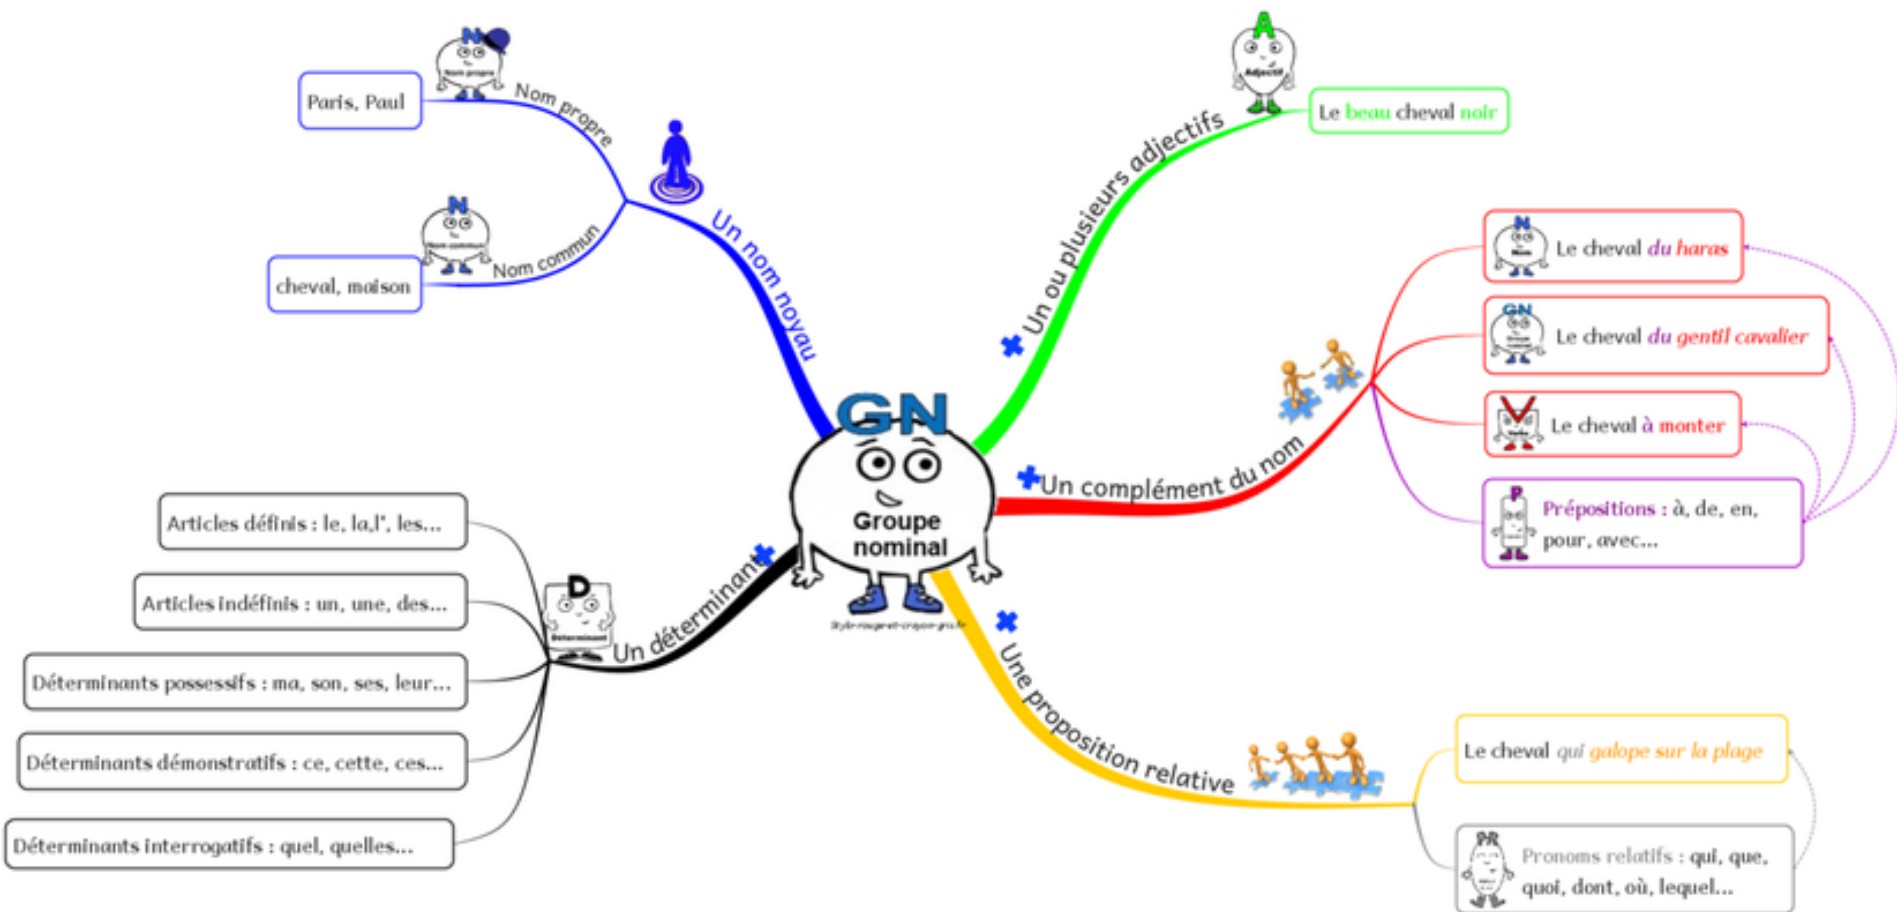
GN
Groupe nominal

Un nom noyau
Nom propre
Paris, Paul
Nom commun
cheval, maison

Un ou plusieurs adjectifs
Le beau cheval noir

Un complément du nom
Le cheval du haras
Le cheval du gentil cavalier
Le cheval à monter
Prépositions : à, de, en, pour, avec...

Un déterminant
Articles définis : le, la, l', les...
Articles indéfinis : un, une, des...
Déterminants possessifs : ma, son, ses, leur...
Déterminants démonstratifs : ce, cette, ces...
Déterminants interrogatifs : quel, quelles...

Une proposition relative
Le cheval qui galope sur la plage
Pronoms relatifs : qui, que, quoi, dont, où, lequel...